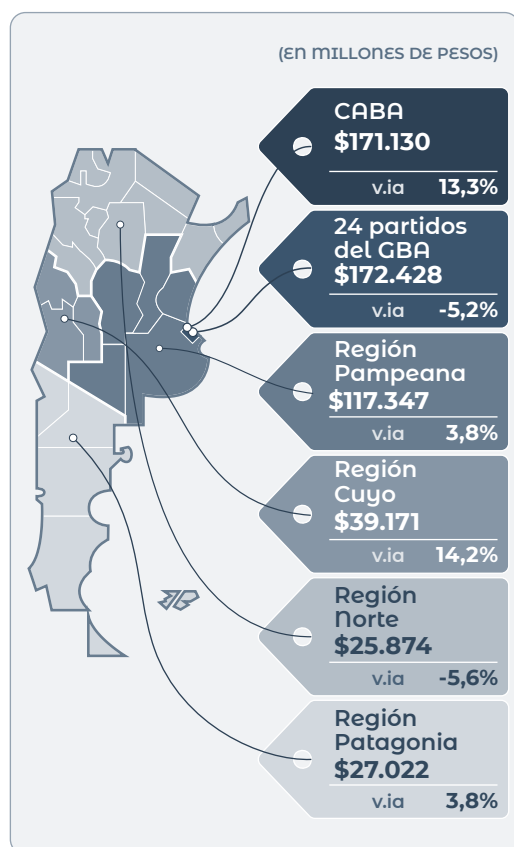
(EN MILLONES DE PESOS)

CABA
$171.130
v.ia 13,3%

24 partidos del GBA
$172.428
v.ia -5,2%

Región Pampeana
$117.347
v.ia 3,8%

Región Cuyo
$39.171
v.ia 14,2%

Región Norte
$25.874
v.ia -5,6%

Región Patagonia
$27.022
v.ia 3,8%